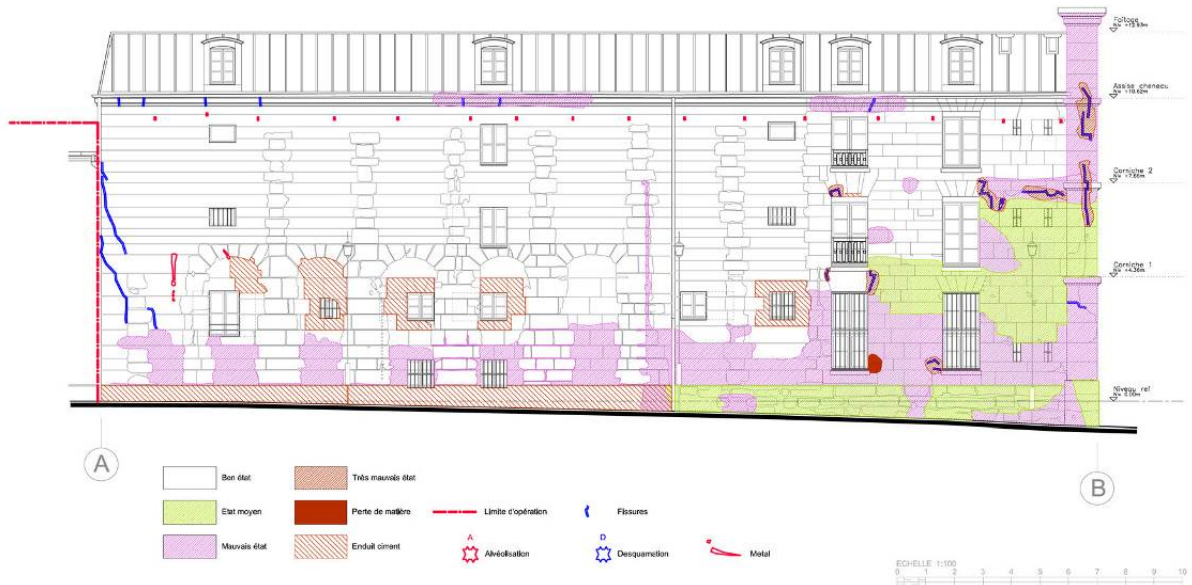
Faîtage
Niv +15.93m

Assise chéneau
Niv +10.62m

Corniche 2
Niv +7.66m

Corniche 1
Niv +4.36m

Niveau ref
Niv 0.00m

A

B

Bon état

Très mauvais état

Etat moyen

Perte de matière

Limite d'opération

Fissures

Mauvais état

Enduit ciment

A
Alvéolisation

D
Desquamation

Metal

ECHELLE 1:100
0 1 2 3 4 5 6 7 8 9 10